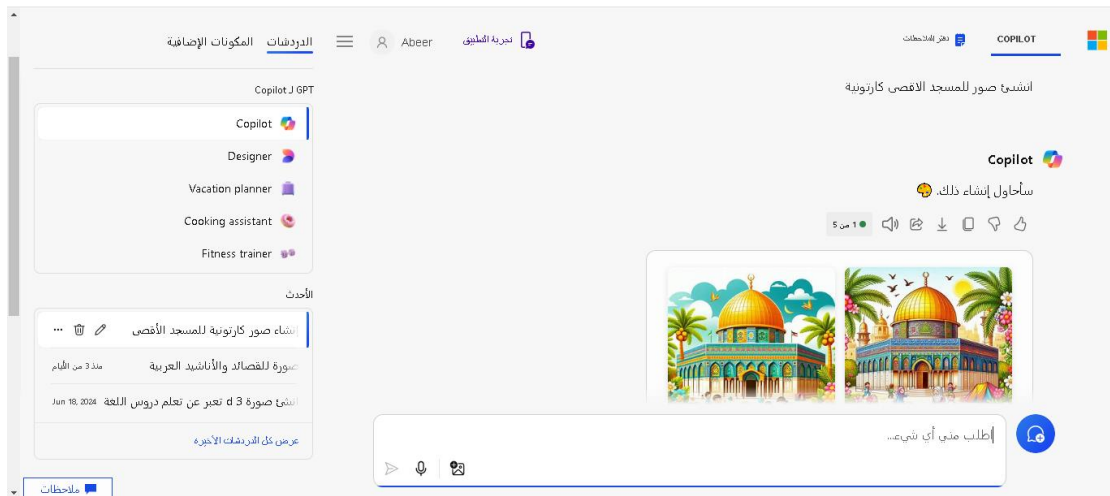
COPILOT
دفتر الملاحظات
تجربة التطبيق
Abeer
الدردشات المكونات الإضافية

انشئ صور للمسجد الاقصى كارتونية

Copilot
سأحاول إنشاء ذلك.
1 من 5

Copilot لـ GPT
Copilot
Designer
Vacation planner
Cooking assistant
Fitness trainer

الأحدث
انشاء صور كارتونية للمسجد الأقصى
صورة للقصائد والأناشيد العربية
منذ 3 من الأيام
انشئ صورة 3 d تعبر عن تعلم دروس اللغة
Jun 18, 2024
عرض كل الدردشات الأخيرة

اطلب مني أي شيء...

ملاحظات